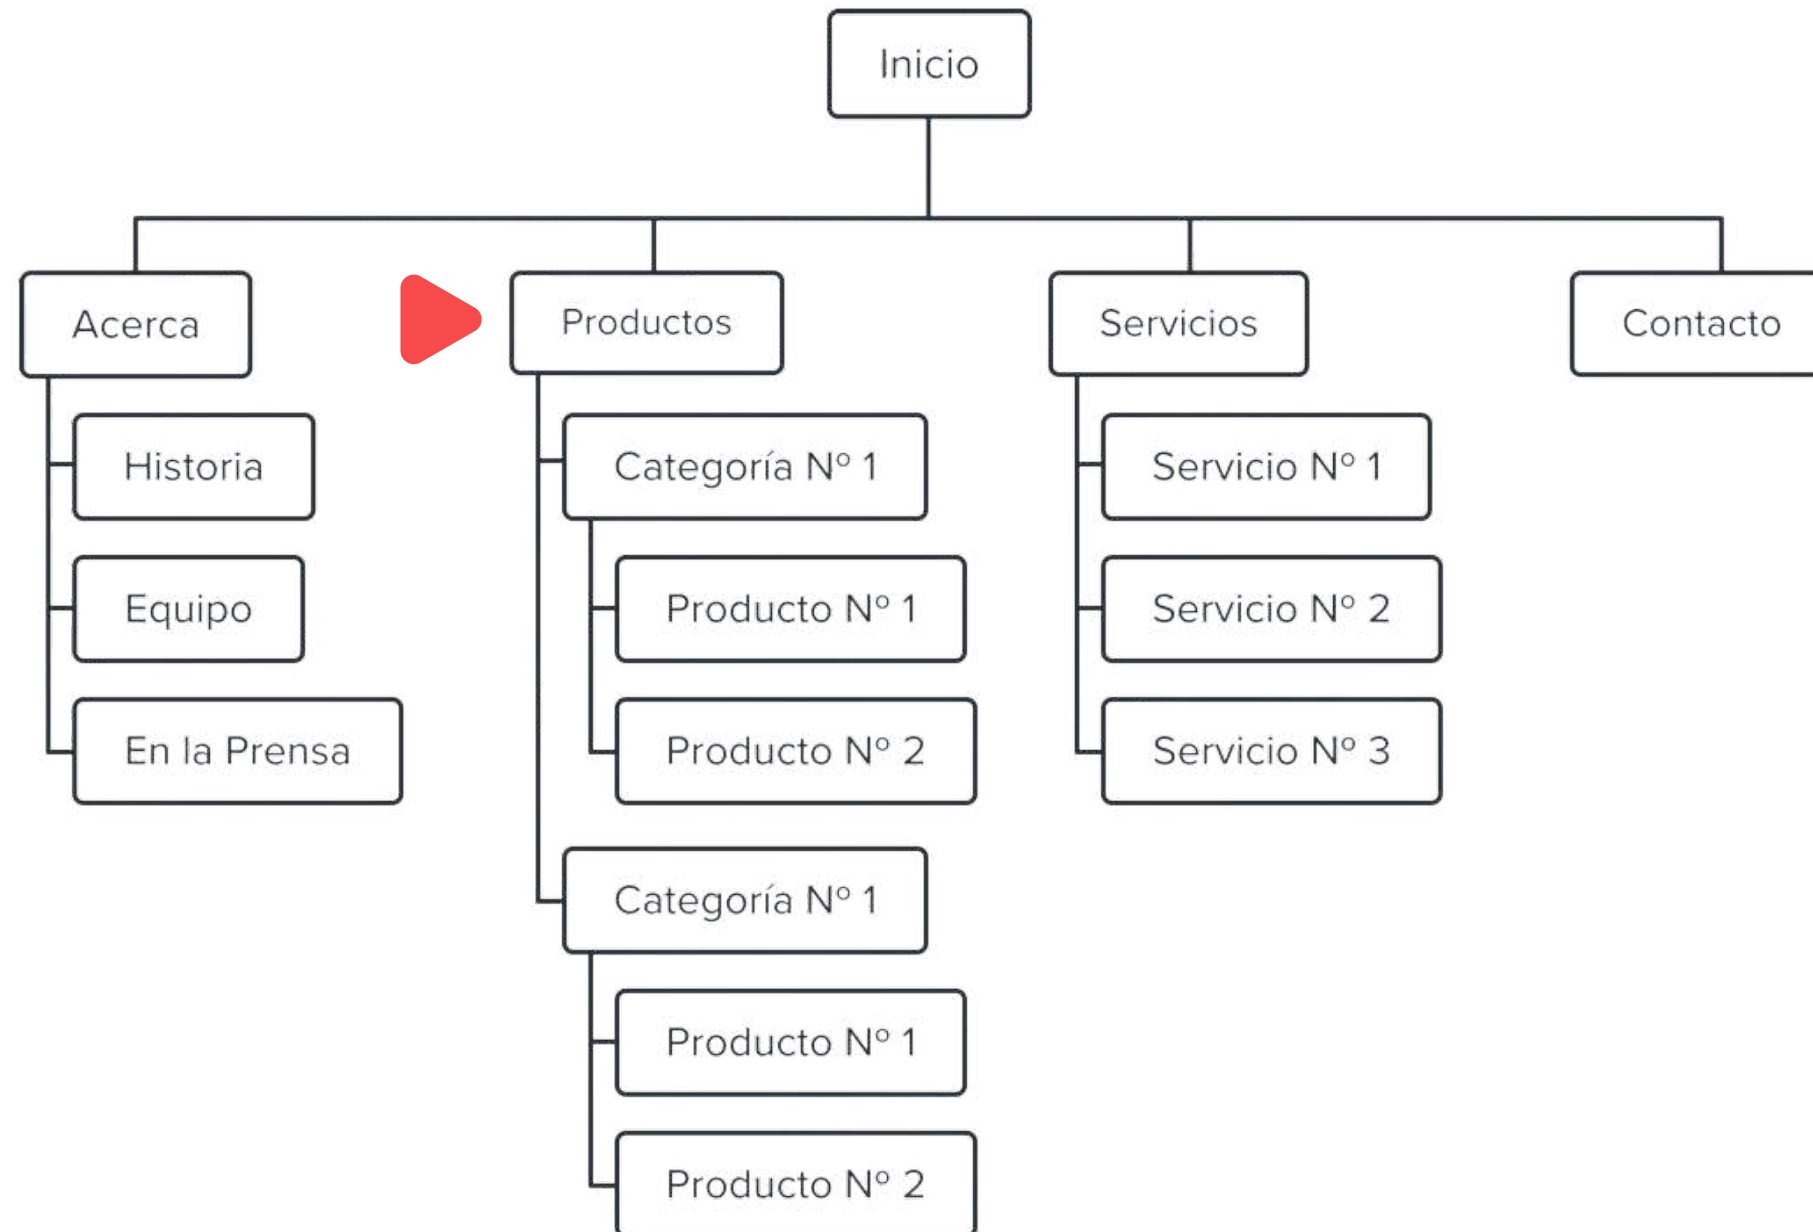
Inicio

Acerca
Historia
Equipo
En la Prensa

Productos
Categoría Nº 1
Producto Nº 1
Producto Nº 2
Categoría Nº 1
Producto Nº 1
Producto Nº 2

Servicios
Servicio Nº 1
Servicio Nº 2
Servicio Nº 3

Contacto